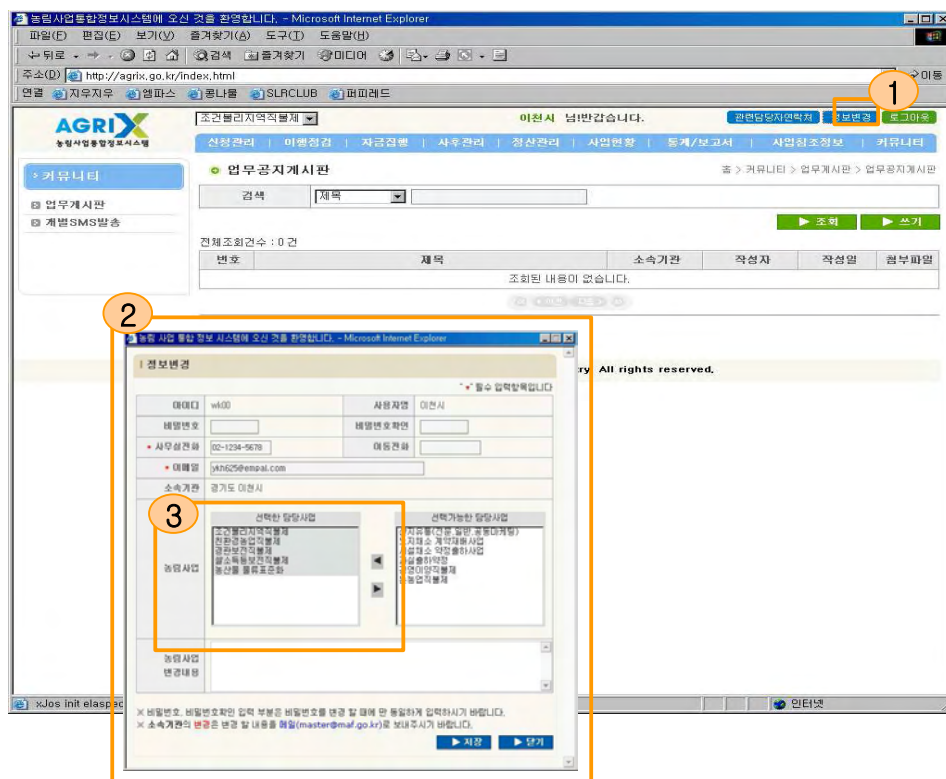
농림사업통합정보시스템에 오신 것을 환영합니다. - Microsoft Internet Explorer

파일(F) 편집(E) 보기(V) 즐겨찾기(A) 도구(T) 도움말(H)

뒤로 검색 즐겨찾기 미디어

주소(D) http://agrix.go.kr/index.html 이동

연결 지우지우 엠파스 콩나물 SLRCLUB 퍼피레드

AGRIX 농림사업통합정보시스템

조건불리지역직불제

이천시 님!반갑습니다.

관련담당자연락처 정보변경 로그아웃

1

신청관리 | 이행점검 | 자금집행 | 사후관리 | 정산관리 | 사업현황 | 통계/보고서 | 사업참조정보 | 커뮤니티

커뮤니티

업무게시판

개별SMS발송

업무공지게시판

홈 > 커뮤니티 > 업무게시판 > 업무공지게시판

검색 제목

조회 쓰기

전체조회건수 : 0 건

| 번호 | 제목 | 소속기관 | 작성자 | 작성일 | 첨부파일 |
|---|---|---|---|---|---|
| 조회된 내용이 없습니다. | | | | | |

2

농림 사업 통합 정보 시스템에 오신 것을 환영합니다. - Microsoft Internet Explorer

정보변경

"•" 필수 입력항목입니다

| 아이디 | wk00 | 사용자명 | 이천시 |
|---|---|---|---|
| 비밀번호 | | 비밀번호확인 | |
| • 사무실전화 | 02-1234-5678 | 이동전화 | |
| • 이메일 | ykh625@empal.com | | |
| 소속기관 | 경기도 이천시 | | |

3

농림사업

선택한 담당사업
조건불리지역직불제
친환경농업직불제
경관보전직불제
쌀소득등보전직불제
농산물 물류표준화

선택가능한 담당사업
지원(친환,일반,농업마케팅)
지채소 계약재배사업
채소 약정출하사업
실출하약정
업이양직불제
농업직불제

농림사업 변경내용

※ 비밀번호, 비밀번호확인 입력 부분은 비밀번호를 변경 할 때에 만 동일하게 입력하시기 바랍니다.
※ 소속기관의 변경은 변경 할 내용을 메일(master@maf.go.kr)로 보내주시기 바랍니다.

저장 닫기

ry All rights reserved.

xJos init elaspe

인터넷